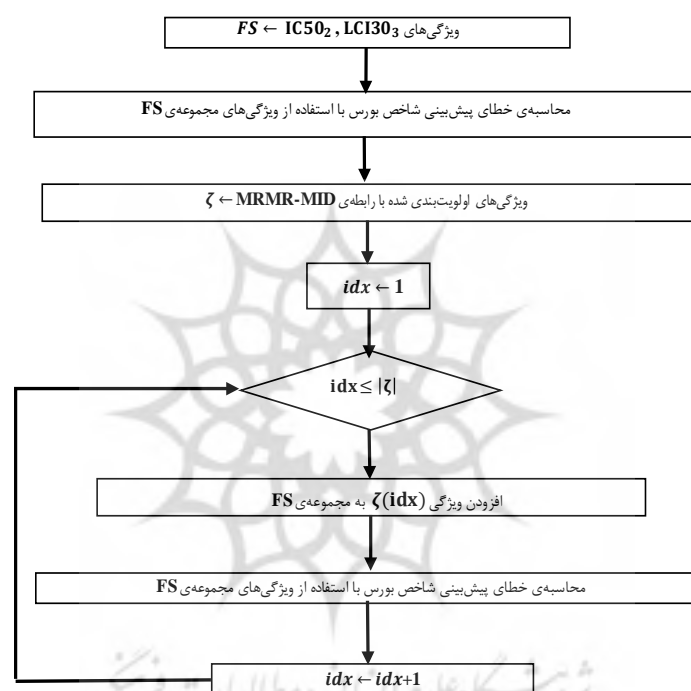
$FS \leftarrow$ IC50$_2$ , LCI30$_3$ ویژگی‌های

محاسبه‌ی خطای پیش‌بینی شاخص بورس با استفاده از ویژگی‌های مجموعه‌ی FS

$\zeta \leftarrow$ MRMR-MID ویژگی‌های اولویت‌بندی شده با رابطه‌ی

$idx \leftarrow 1$

$idx \leq |\zeta|$

افزودن ویژگی $\zeta(idx)$ به مجموعه‌ی FS

محاسبه‌ی خطای پیش‌بینی شاخص بورس با استفاده از ویژگی‌های مجموعه‌ی FS

$idx \leftarrow idx+1$